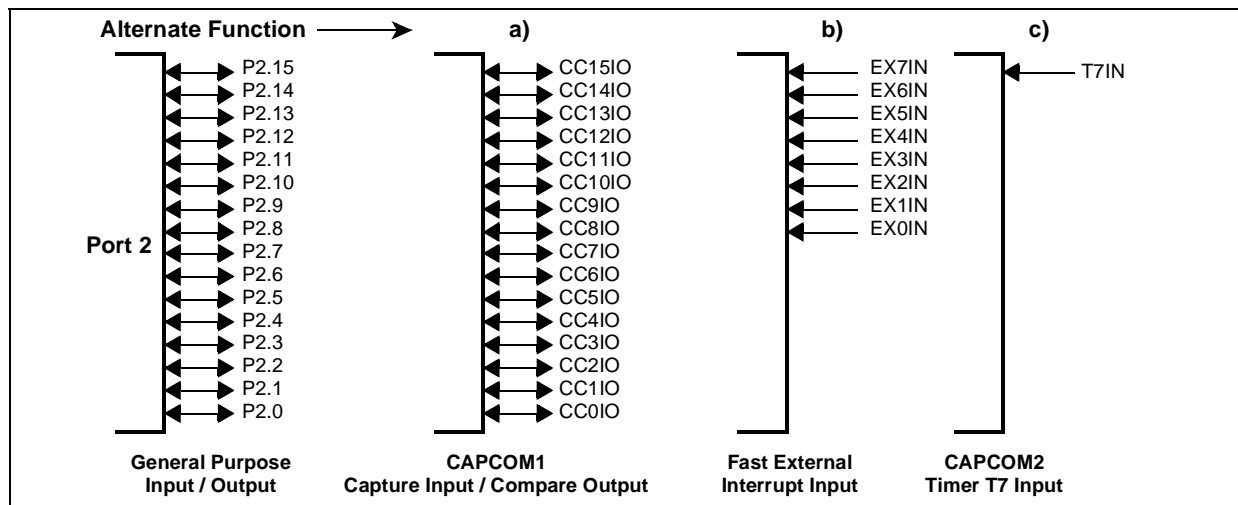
Alternate Function

a)

b)

c)

Port 2

P2.15
P2.14
P2.13
P2.12
P2.11
P2.10
P2.9
P2.8
P2.7
P2.6
P2.5
P2.4
P2.3
P2.2
P2.1
P2.0

CC15IO
CC14IO
CC13IO
CC12IO
CC11IO
CC10IO
CC9IO
CC8IO
CC7IO
CC6IO
CC5IO
CC4IO
CC3IO
CC2IO
CC1IO
CC0IO

EX7IN
EX6IN
EX5IN
EX4IN
EX3IN
EX2IN
EX1IN
EX0IN

T7IN

General Purpose
Input / Output

CAPCOM1
Capture Input / Compare Output

Fast External
Interrupt Input

CAPCOM2
Timer T7 Input